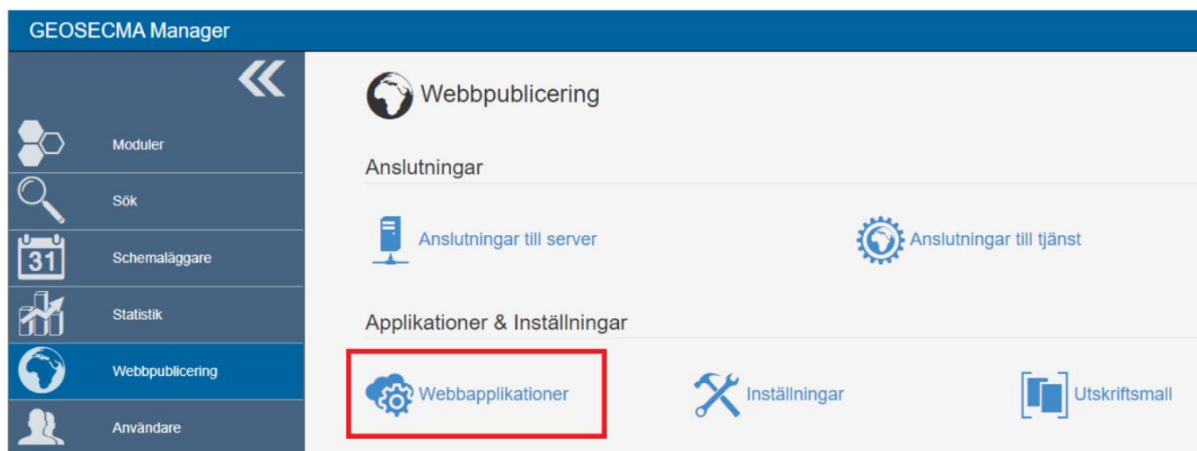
GEOSECMA Manager

«

Moduler

Sök

31

Schemaläggare

Statistik

Webbpublicering

Användare

Webbpublicering

Anslutningar

Anslutningar till server

Anslutningar till tjänst

Applikationer & Inställningar

Webbapplikationer

Inställningar

Utskriftsmall